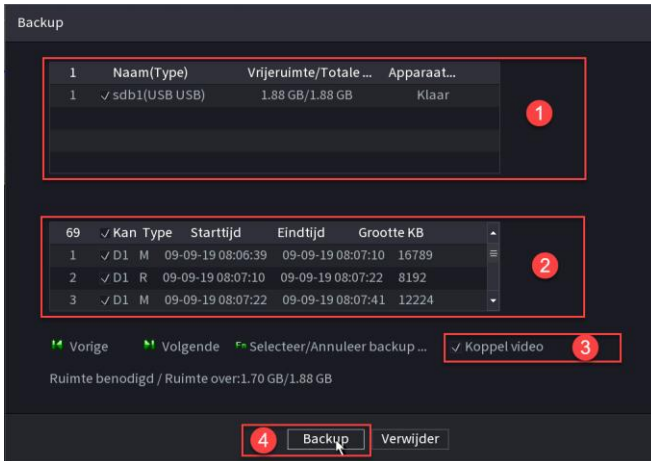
Backup

| 1 | Naam(Type) | Vrijeruimte/Totale ... | Apparaat... |
|---|---|---|---|
| 1 | √ sdb1(USB USB) | 1.88 GB/1.88 GB | Klaar |

1

| 69 | √ Kan | Type | Starttijd | Eindtijd | Grootte KB |
|---|---|---|---|---|---|
| 1 | √ D1 | M | 09-09-19 08:06:39 | 09-09-19 08:07:10 | 16789 |
| 2 | √ D1 | R | 09-09-19 08:07:10 | 09-09-19 08:07:22 | 8192 |
| 3 | √ D1 | M | 09-09-19 08:07:22 | 09-09-19 08:07:41 | 12224 |

2

Vorige Volgende Fn Selecteer/Annuleer backup ... √ Koppel video 3

Ruimte benodigd / Ruimte over:1.70 GB/1.88 GB

4 Backup Verwijder